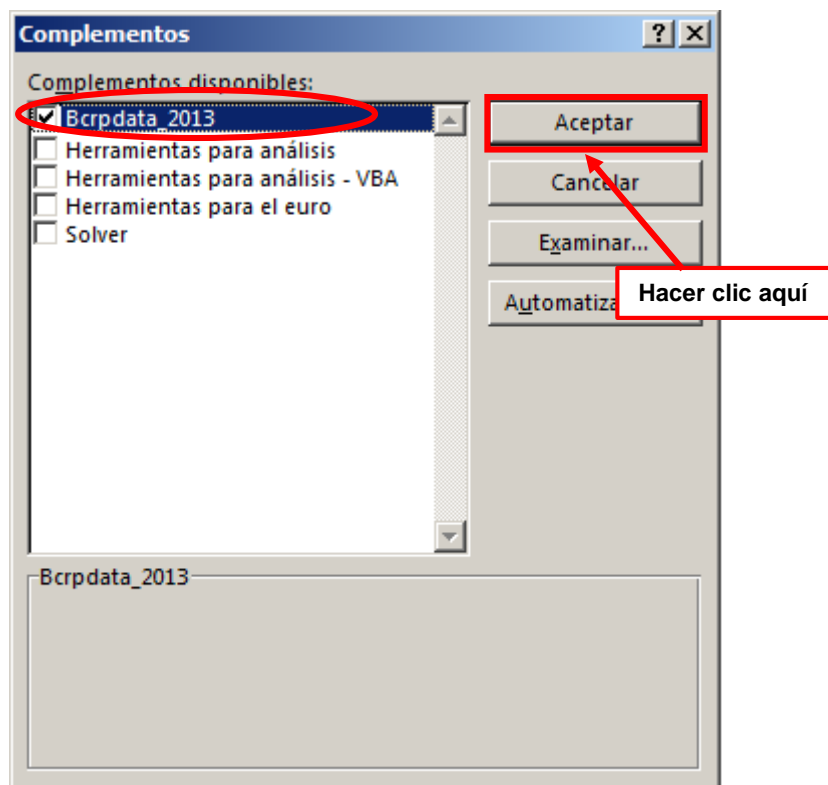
Complementos

?

Complementos disponibles:

Bcrpdata_2013

Herramientas para análisis

Herramientas para análisis - VBA

Herramientas para el euro

Solver

Aceptar

Cancelar

Examinar...

Automatiza

Hacer clic aquí

Bcrpdata_2013